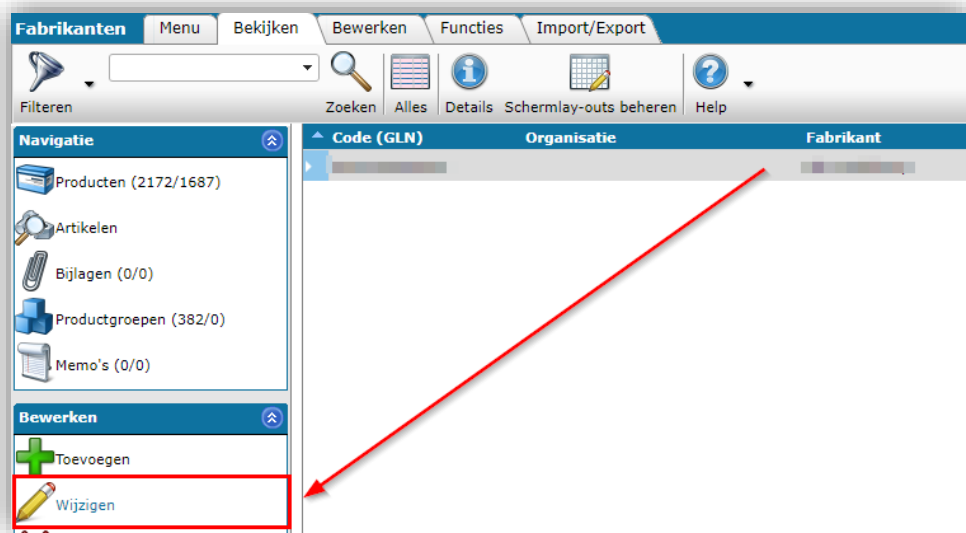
Fabrikanten Menu Bekijken Bewerken Functies Import/Export

Filteren Zoeken Alles Details Schermlay-outs beheren Help

Navigatie

Producten (2172/1687)

Artikelen

Bijlagen (0/0)

Productgroepen (382/0)

Memo's (0/0)

Bewerken

Toevoegen

Wijzigen

| Code (GLN) | Organisatie | Fabrikant |
|---|---|---|
| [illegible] | | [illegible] |